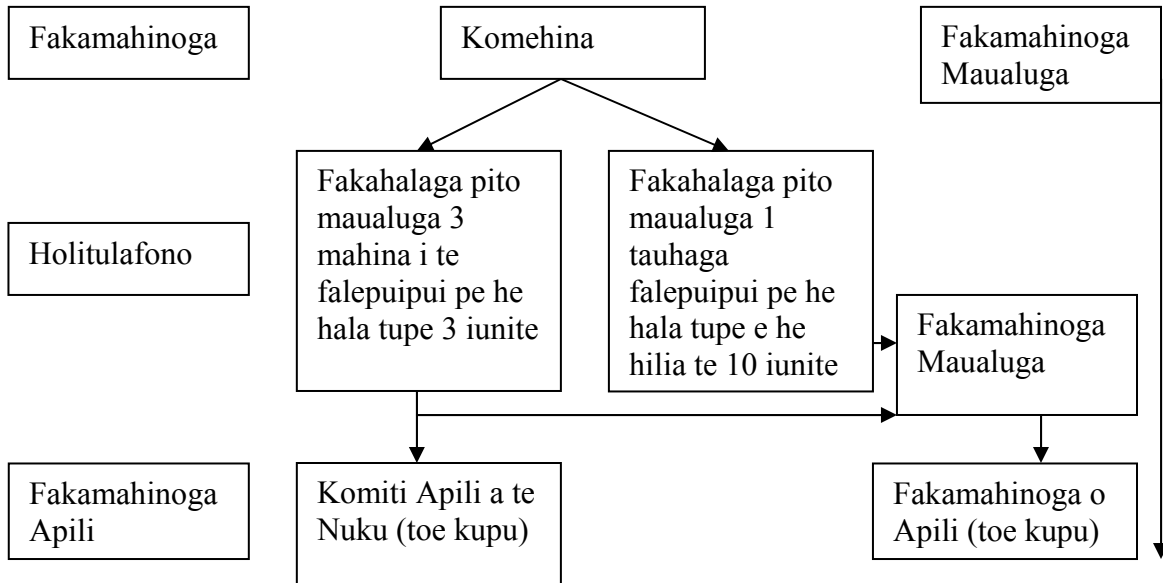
Fakamahinoga

Komehina

Fakamahinoga Maualuga

Fakahalaga pito maualuga 3 mahina i te falepuipui pe he hala tupe 3 iunite

Fakahalaga pito maualuga 1 tauhaga falepuipui pe he hala tupe e he hilia te 10 iunite

Holitulafono

Fakamahinoga Maualuga

Fakamahinoga Apili

Komiti Apili a te Nuku (toe kupu)

Fakamahinoga o Apili (toe kupu)